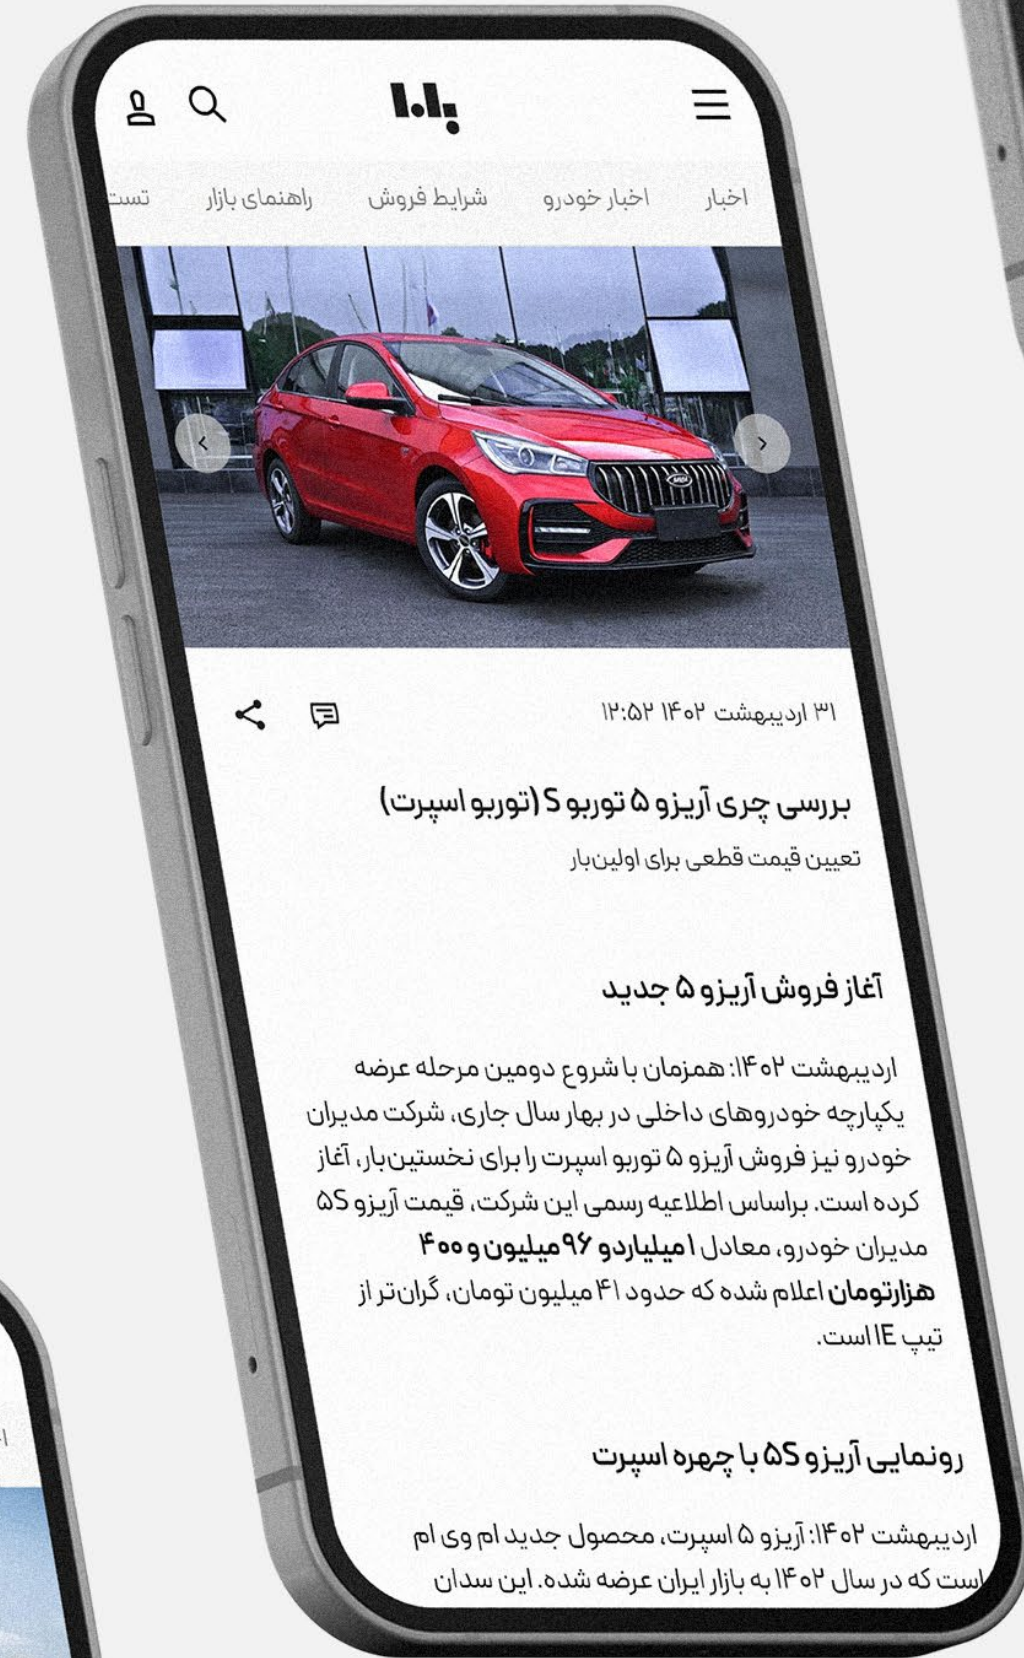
اخبار اخبار خودرو شرایط فروش راهنمای بازار تست

۳۱ اردیبهشت ۱۴۰۲ ۱۲:۵۲

بررسی چری آریزو ۵ توربو S (توربو اسپرت)

تعیین قیمت قطعی برای اولین‌بار

آغاز فروش آریزو ۵ جدید

اردیبهشت ۱۴۰۲: همزمان با شروع دومین مرحله عرضه یکپارچه خودروهای داخلی در بهار سال جاری، شرکت مدیران خودرو نیز فروش آریزو ۵ توربو اسپرت را برای نخستین‌بار، آغاز کرده است. براساس اطلاعیه رسمی این شرکت، قیمت آریزو 5S مدیران خودرو، معادل **۱ میلیاردو ۹۶ میلیون و ۴۰۰ هزارتومان** اعلام شده که حدود ۴۱ میلیون تومان، گران‌تر از تیپ IE است.

رونمایی آریزو 5S با چهره اسپرت

اردیبهشت ۱۴۰۲: آریزو ۵ اسپرت، محصول جدید ام وی ام است که در سال ۱۴۰۲ به بازار ایران عرضه شده. این سدان